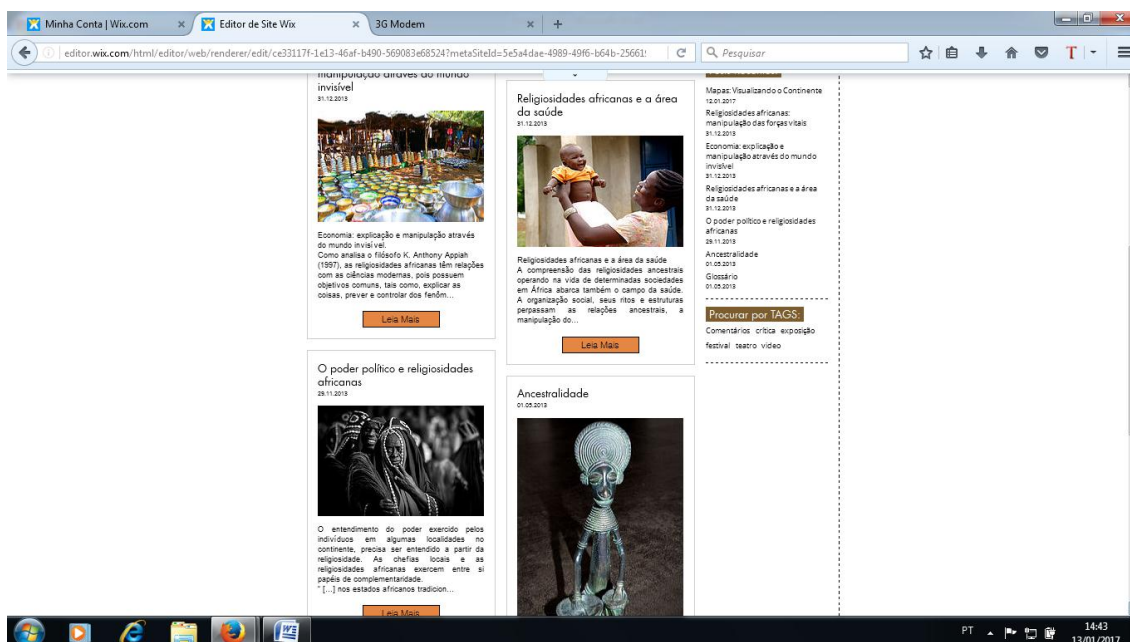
Minha Conta | Wix.com
Editor de Site Wix
3G Modem

editor.wix.com/html/editor/web/renderer/edit/ce33117f-1e13-46af-b490-569083e68524?metaSiteId=5e5a4dae-4989-49f6-b64b-25661
Pesquisar

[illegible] invisível
31.12.2013

Economia: explicação e manipulação através do mundo invisível.
Como analisa o filósofo K. Anthony Appiah (1997), as religiosidades africanas têm relações com as ciências modernas, pois possuem objetivos comuns, tais como, explicar as coisas, prever e controlar dos fenôm...

Leia Mais

O poder político e religiosidades africanas
29.11.2013

O entendimento do poder exercido pelos indivíduos em algumas localidades no continente, precisa ser entendido a partir da religiosidade. As chefias locais e as religiosidades africanas exercem entre si papéis de complementaridade.
" [...] nos estados africanos tradicion...

Leia Mais

Religiosidades africanas e a área da saúde
31.12.2013

Religiosidades africanas e a área da saúde
A compreensão das religiosidades ancestrais operando na vida de determinadas sociedades em África abarca também o campo da saúde. A organização social, seus ritos e estruturas perpassam as relações ancestrais, a manipulação do...

Leia Mais

Ancestralidade
01.05.2013

Mapas: Visualizando o Continente
12.01.2017
Religiosidades africanas: manipulação das forças vitais
31.12.2013
Economia: explicação e manipulação através do mundo invisível
31.12.2013
Religiosidades africanas e a área da saúde
31.12.2013
O poder político e religiosidades africanas
29.11.2013
Ancestralidade
01.05.2013
Glossário
01.05.2013

Procurar por TAGS:
Comentários crítica exposição festival teatro video

PT 14:43 13/01/2017